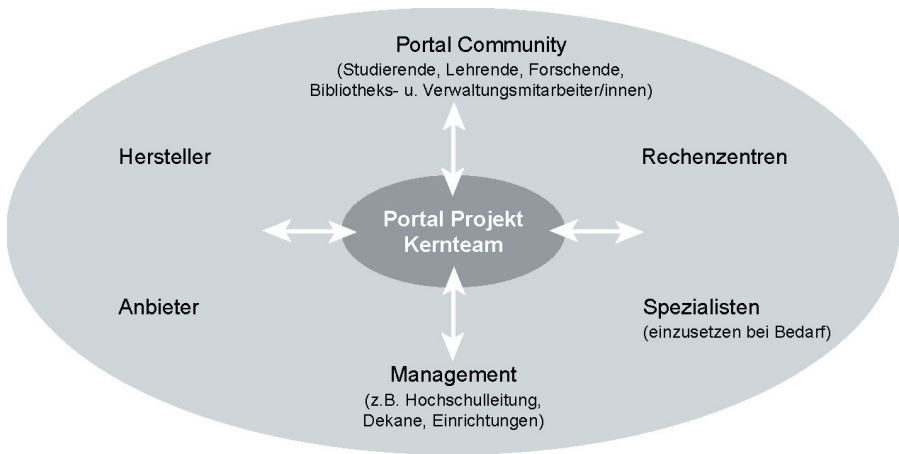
Portal Community
(Studierende, Lehrende, Forschende, Bibliotheks- u. Verwaltungsmitarbeiter/innen)

Hersteller

Rechenzentren

Portal Projekt Kernteam

Anbieter

Spezialisten
(einzusetzen bei Bedarf)

Management
(z.B. Hochschulleitung, Dekane, Einrichtungen)